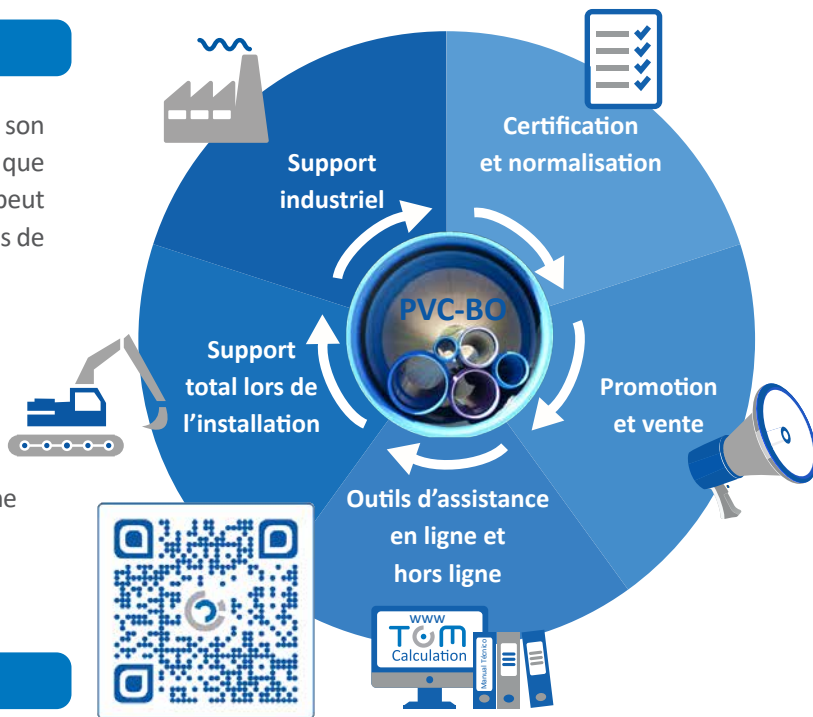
son
que
peut
s de

ne

Support industriel

Certification et normalisation

PVC-BO

Support total lors de l’installation

Promotion et vente

Outils d’assistance en ligne et hors ligne

www
TOM
Calculation

Manual Técnico